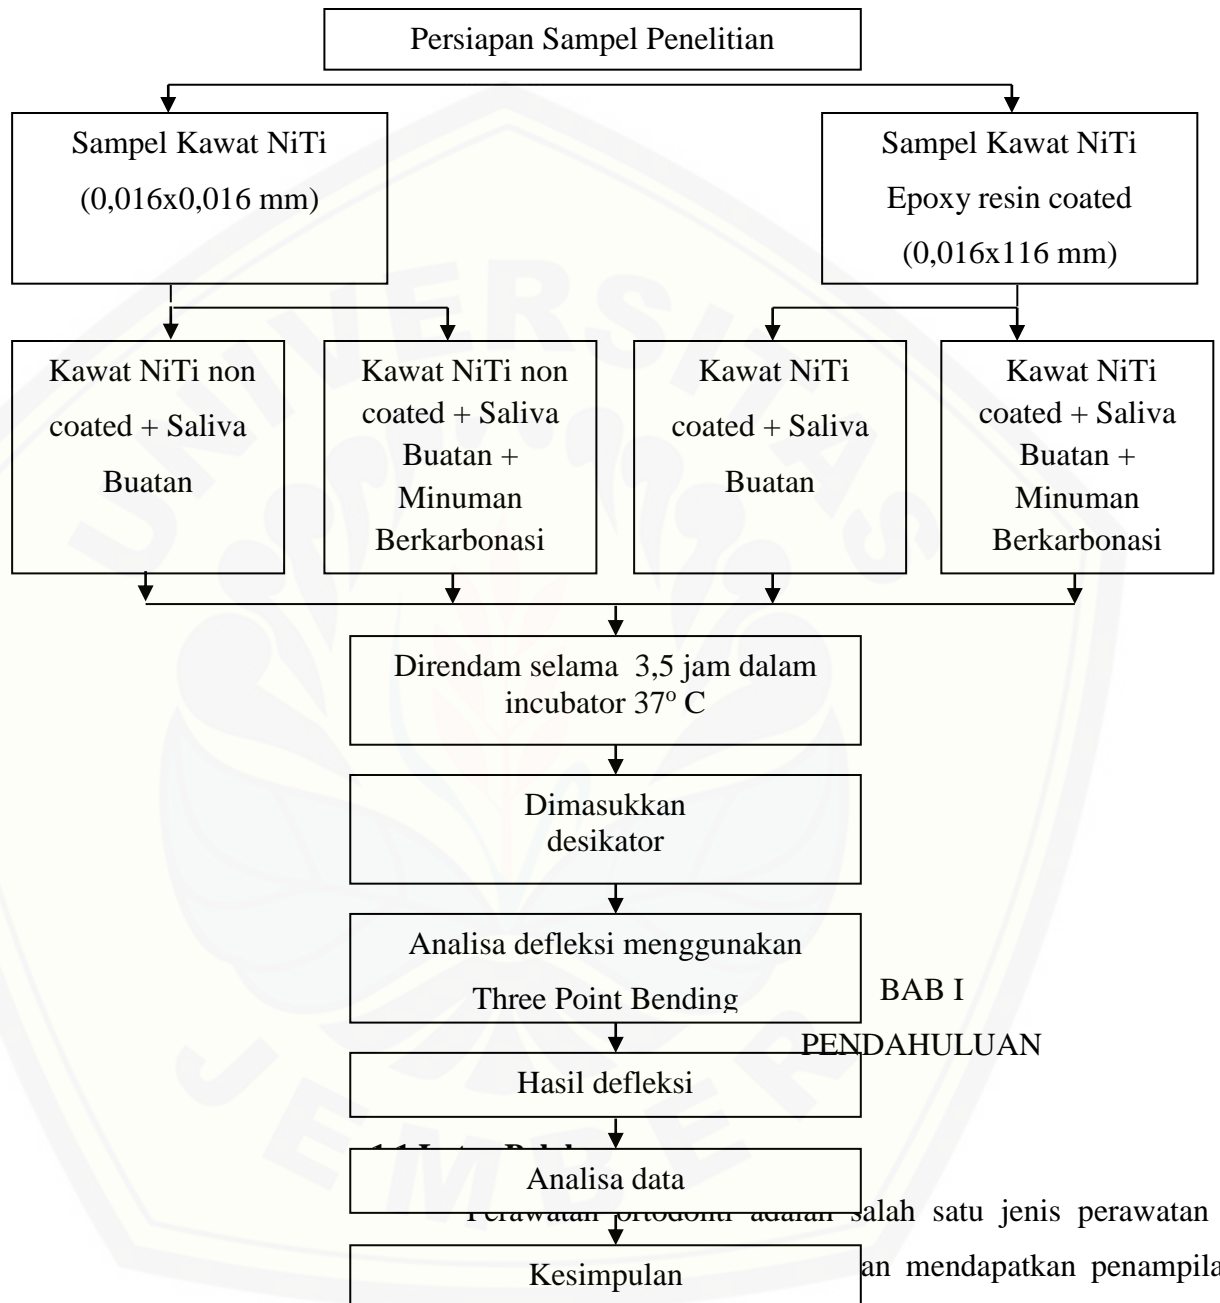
Persiapan Sampel Penelitian

Sampel Kawat NiTi (0,016x0,016 mm)

Sampel Kawat NiTi Epoxy resin coated (0,016x116 mm)

Kawat NiTi non coated + Saliva Buatan

Kawat NiTi non coated + Saliva Buatan + Minuman Berkarbonasi

Kawat NiTi coated + Saliva Buatan

Kawat NiTi coated + Saliva Buatan + Minuman Berkarbonasi

Direndam selama 3,5 jam dalam incubator 37$^{o}$ C

Dimasukkan desikator

Analisa defleksi menggunakan Three Point Bending

BAB I

PENDAHULUAN

Hasil defleksi

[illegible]

Analisa data

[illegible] salah satu jenis perawatan

Kesimpulan

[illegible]an mendapatkan penampila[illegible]